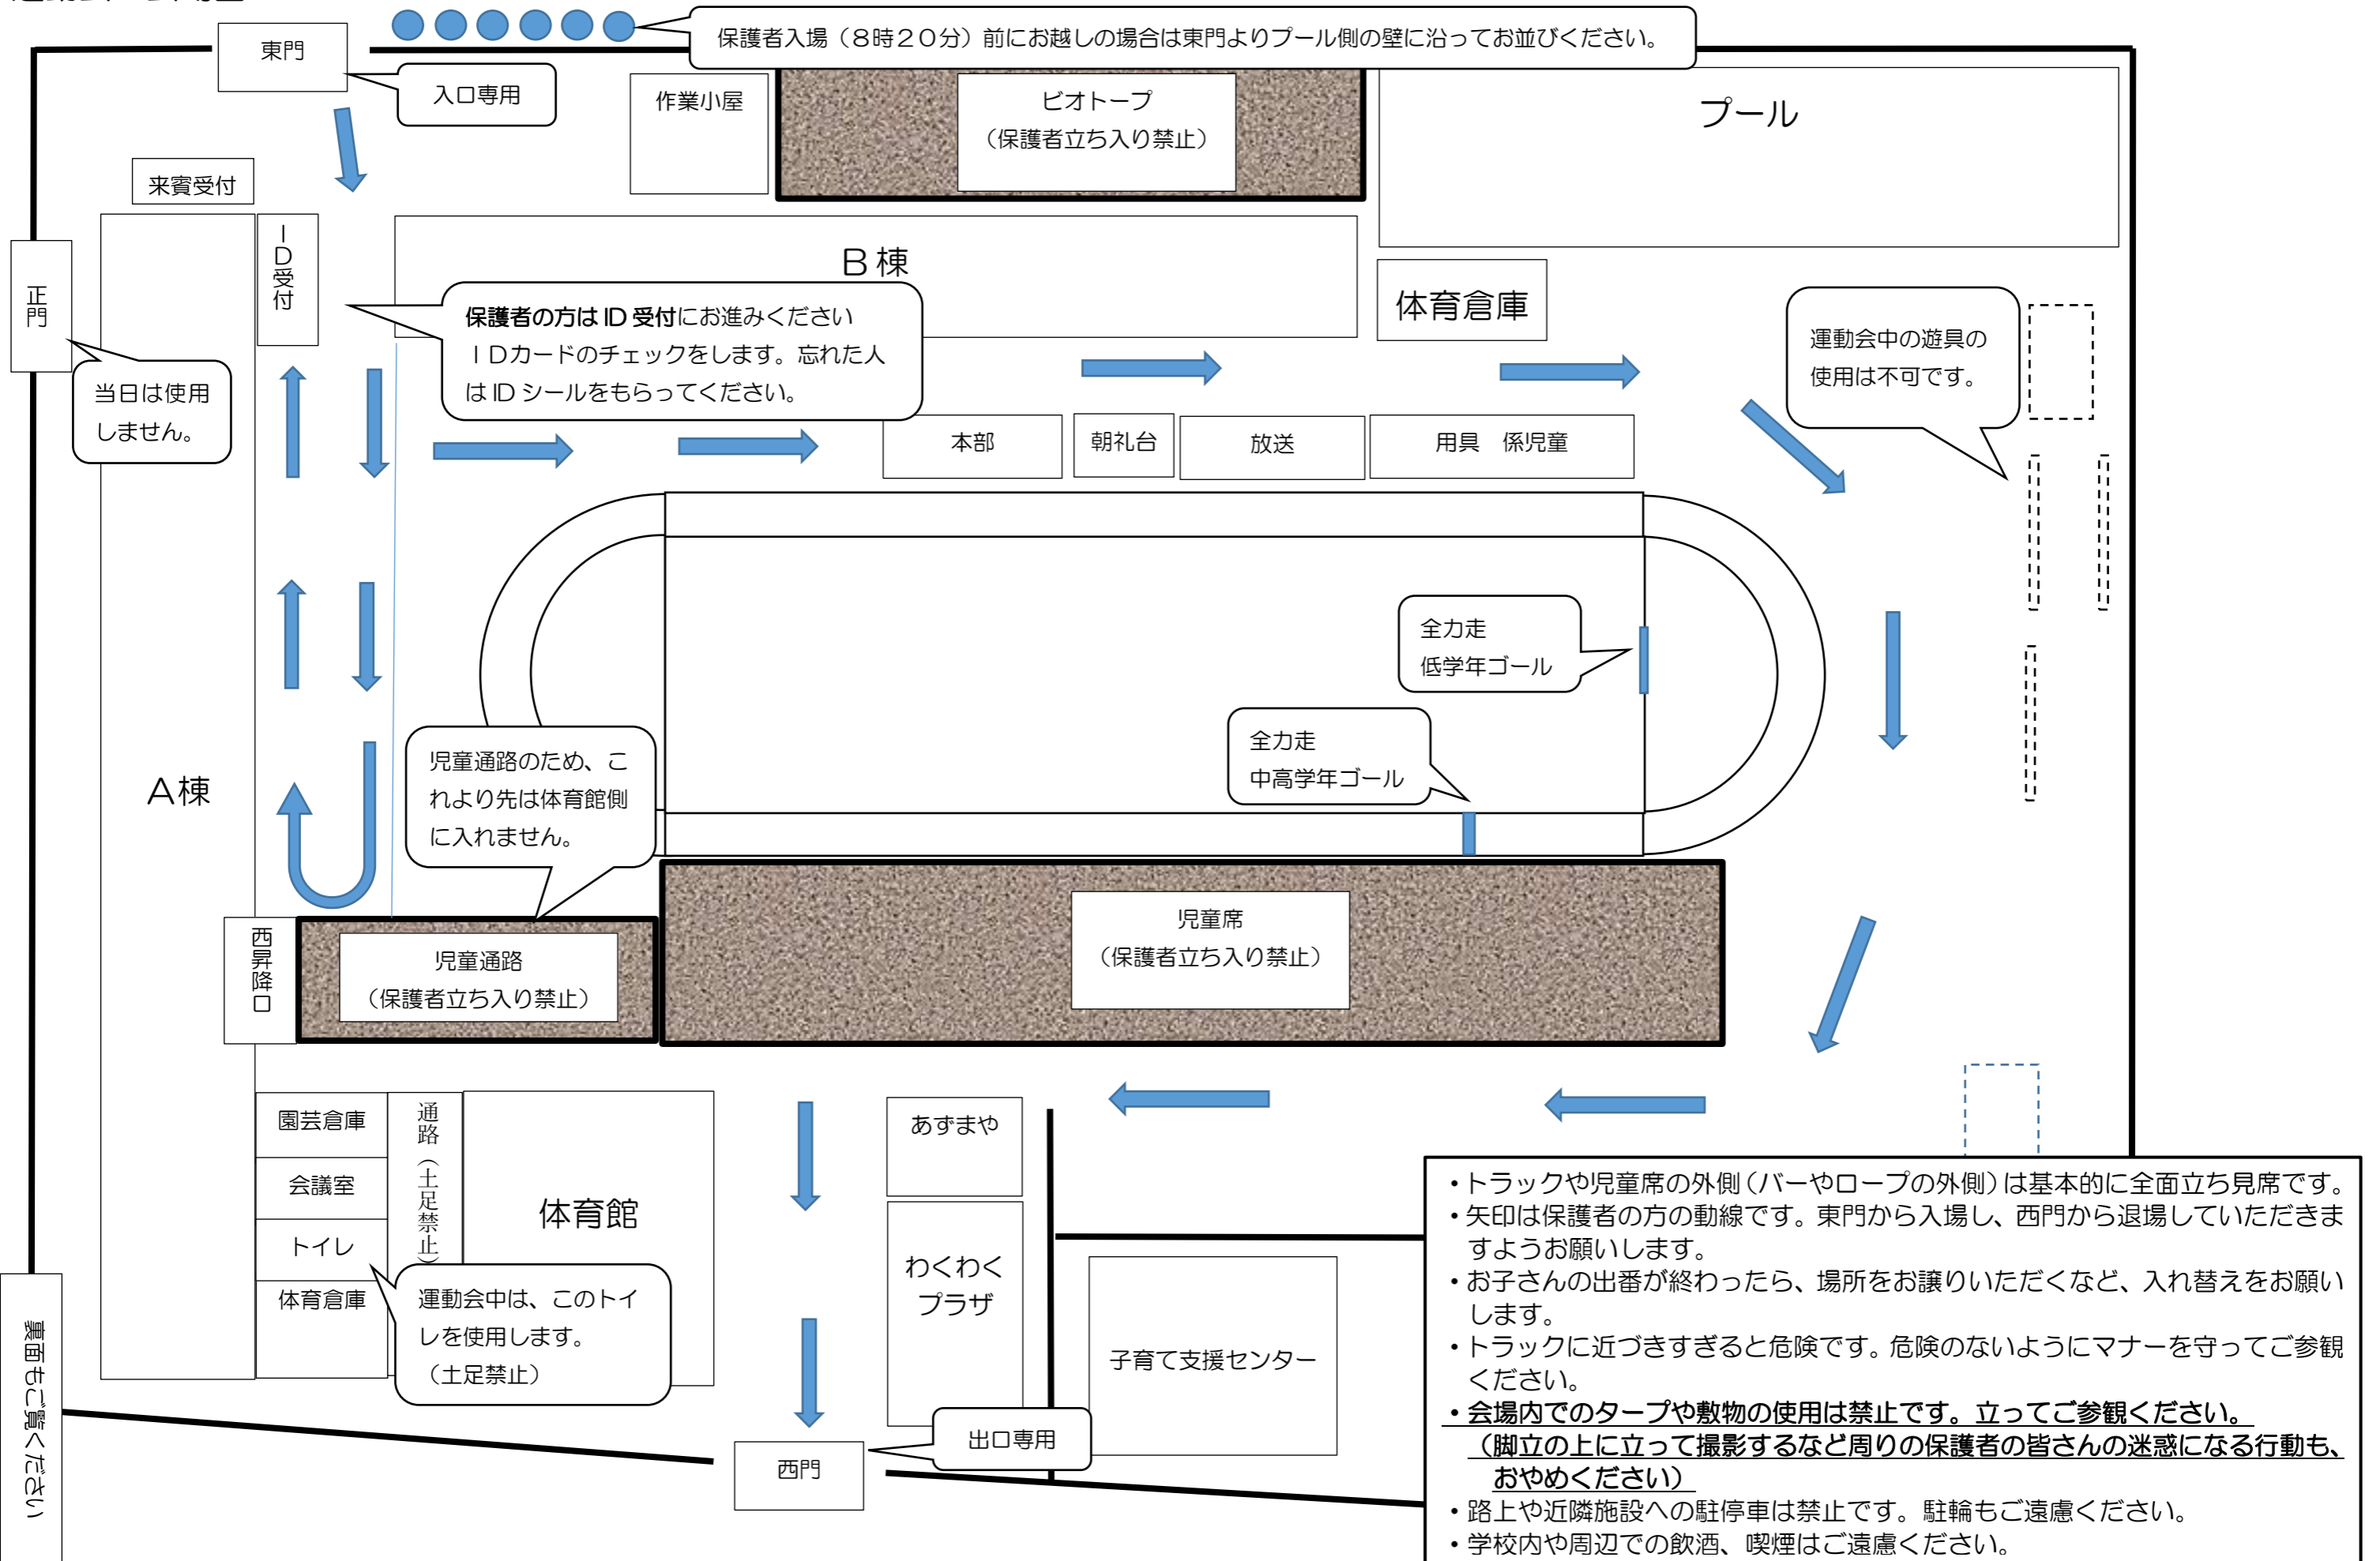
東門

保護者入場（８時２０分）前にお越しの場合は東門よりプール側の壁に沿ってお並びください。

入口専用

作業小屋

ビオトープ
（保護者立ち入り禁止）

プール

来賓受付

ＩＤ受付

正門

B 棟

体育倉庫

保護者の方は ID 受付にお進みください
ＩＤカードのチェックをします。忘れた人は ID シールをもらってください。

当日は使用しません。

運動会中の遊具の使用は不可です。

本部

朝礼台

放送

用具　係児童

全力走
低学年ゴール

全力走
中高学年ゴール

A 棟

児童通路のため、これより先は体育館側に入れません。

西昇降口

児童通路
（保護者立ち入り禁止）

児童席
（保護者立ち入り禁止）

園芸倉庫

会議室

トイレ

体育倉庫

通路（土足禁止）

体育館

あずまや

わくわくプラザ

子育て支援センター

運動会中は、このトイレを使用します。
（土足禁止）

出口専用

西門

裏面もご覧ください

・トラックや児童席の外側（バーやロープの外側）は基本的に全面立ち見席です。
・矢印は保護者の方の動線です。東門から入場し、西門から退場していただきますようお願いします。
・お子さんの出番が終わったら、場所をお譲りいただくなど、入れ替えをお願いします。
・トラックに近づきすぎると危険です。危険のないようにマナーを守ってご参観ください。
・会場内でのタープや敷物の使用は禁止です。立ってご参観ください。
（脚立の上に立って撮影するなど周りの保護者の皆さんの迷惑になる行動も、おやめください）
・路上や近隣施設への駐停車は禁止です。駐輪もご遠慮ください。
・学校内や周辺での飲酒、喫煙はご遠慮ください。